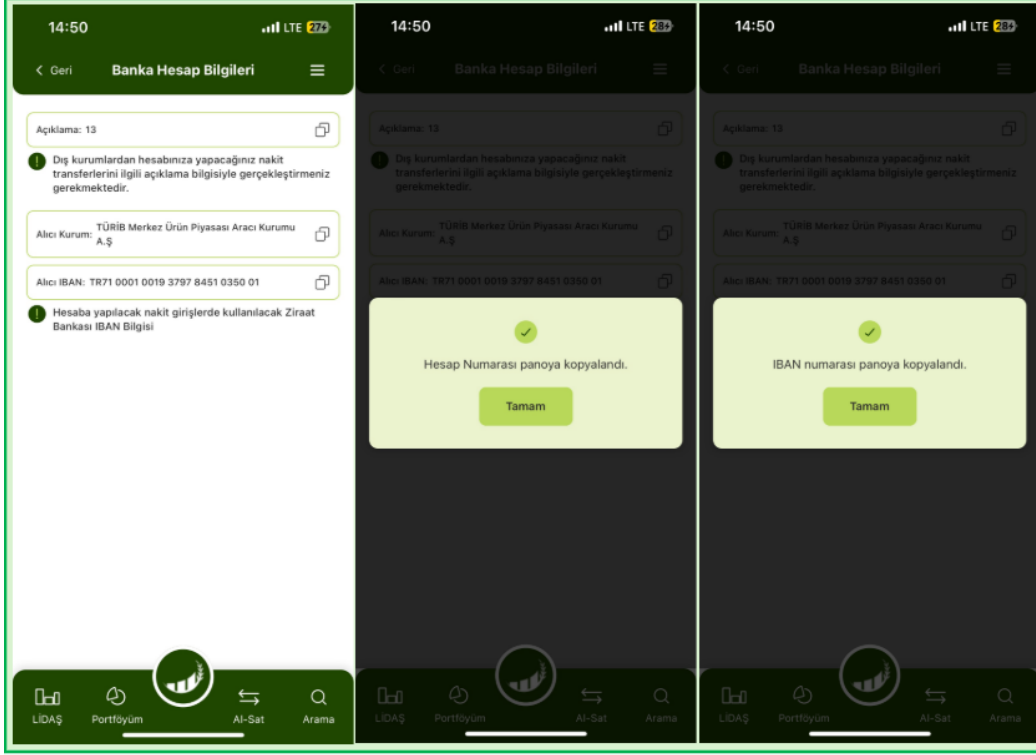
14:50
LTE 27

< Geri
Banka Hesap Bilgileri

Açıklama: 13

Dış kurumlardan hesabınıza yapacağınız nakit transferlerini ilgili açıklama bilgisiyle gerçekleştirmeniz gerekmektedir.

Alıcı Kurum: TÜRİB Merkez Ürün Piyasası Aracı Kurumu A.Ş

Alıcı IBAN: TR71 0001 0019 3797 8451 0350 01

Hesaba yapılacak nakit girişlerde kullanılacak Ziraat Bankası IBAN Bilgisi

LİDAŞ
Portföyüm
Al-Sat
Arama

14:50
LTE 28

< Geri
Banka Hesap Bilgileri

Açıklama: 13

Dış kurumlardan hesabınıza yapacağınız nakit transferlerini ilgili açıklama bilgisiyle gerçekleştirmeniz gerekmektedir.

Alıcı Kurum: TÜRİB Merkez Ürün Piyasası Aracı Kurumu A.Ş

Alıcı IBAN: TR71 0001 0019 3797 8451 0350 01

Hesap Numarası panoya kopyalandı.

Tamam

LİDAŞ
Portföyüm
Al-Sat
Arama

14:50
LTE 28

< Geri
Banka Hesap Bilgileri

Açıklama: 13

Dış kurumlardan hesabınıza yapacağınız nakit transferlerini ilgili açıklama bilgisiyle gerçekleştirmeniz gerekmektedir.

Alıcı Kurum: TÜRİB Merkez Ürün Piyasası Aracı Kurumu A.Ş

Alıcı IBAN: TR71 0001 0019 3797 8451 0350 01

IBAN numarası panoya kopyalandı.

Tamam

LİDAŞ
Portföyüm
Al-Sat
Arama